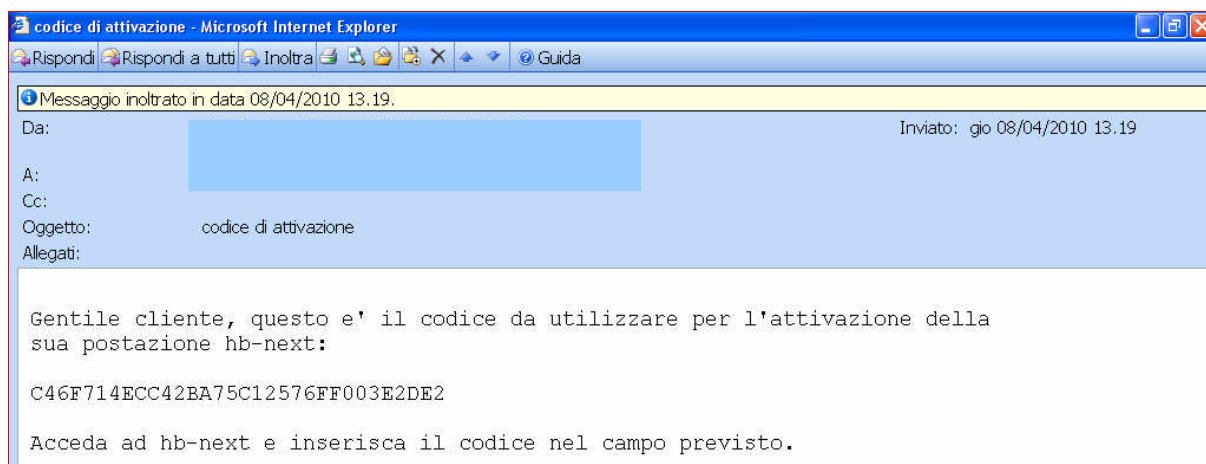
codice di attivazione - Microsoft Internet Explorer

Rispondi Rispondi a tutti Inoltra Guida

Messaggio inoltrato in data 08/04/2010 13.19.

Da:

Inviato: gio 08/04/2010 13.19

A:

Cc:

Oggetto: codice di attivazione

Allegati:

Gentile cliente, questo e' il codice da utilizzare per l'attivazione della sua postazione hb-next:

C46F714ECC42BA75C12576FF003E2DE2

Acceda ad hb-next e inserisca il codice nel campo previsto.